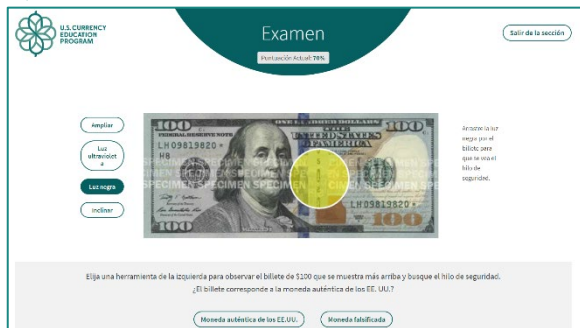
U.S. CURRENCY EDUCATION PROGRAM

Examen

Puntuación Actual: 78%

Salir de la sección

Ampliar

Luz ultravioleta

Luz negra

Inclinar

100

LH09819820 *

H8

SPECIMEN SPECIMEN

100

LH09819820 *

100

Arrastre la luz negra por el billete para que se vea el hilo de seguridad.

Elija una herramienta de la izquierda para observar el billete de $100 que se muestra más arriba y busque el hilo de seguridad.

¿El billete corresponde a la moneda auténtica de los EE. UU.?

Moneda auténtica de los EE.UU.

Moneda falsificada